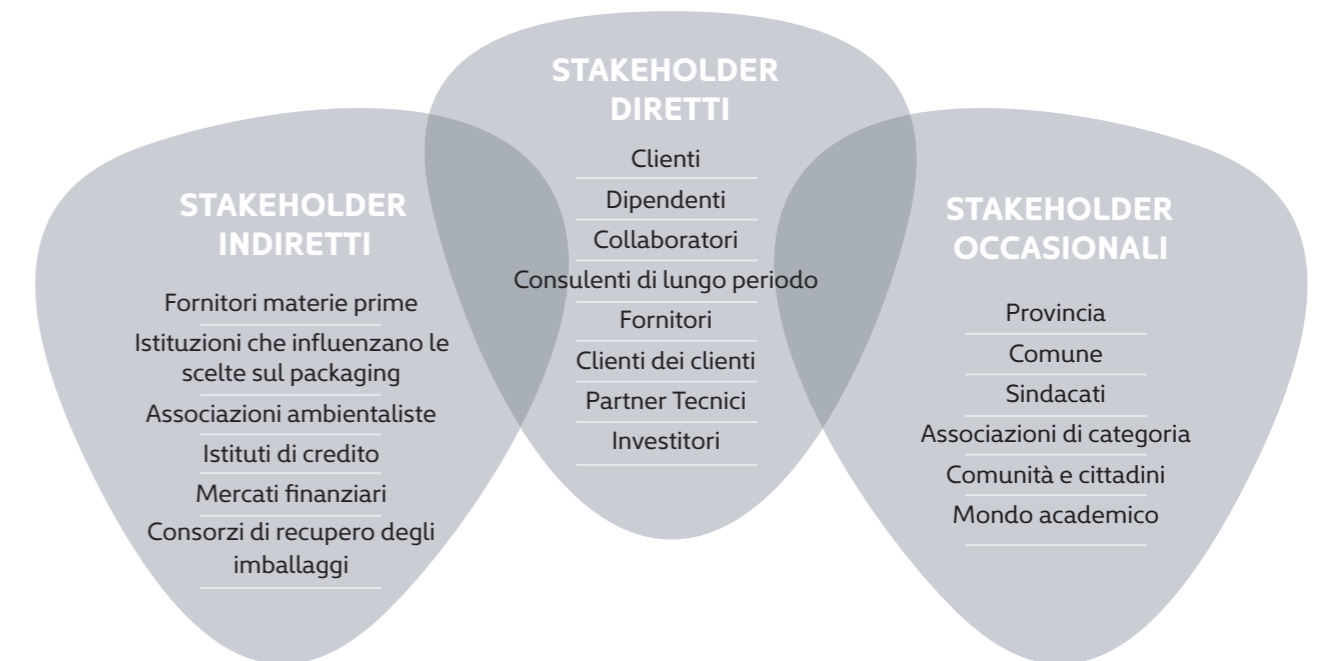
STAKEHOLDER DIRETTI

Clienti
Dipendenti
Collaboratori
Consulenti di lungo periodo
Fornitori
Clienti dei clienti
Partner Tecnici
Investitori

STAKEHOLDER INDIRETTI

Fornitori materie prime
Istituzioni che influenzano le scelte sul packaging
Associazioni ambientaliste
Istituti di credito
Mercati finanziari
Consorzi di recupero degli imballaggi

STAKEHOLDER OCCASIONALI

Provincia
Comune
Sindacati
Associazioni di categoria
Comunità e cittadini
Mondo academico